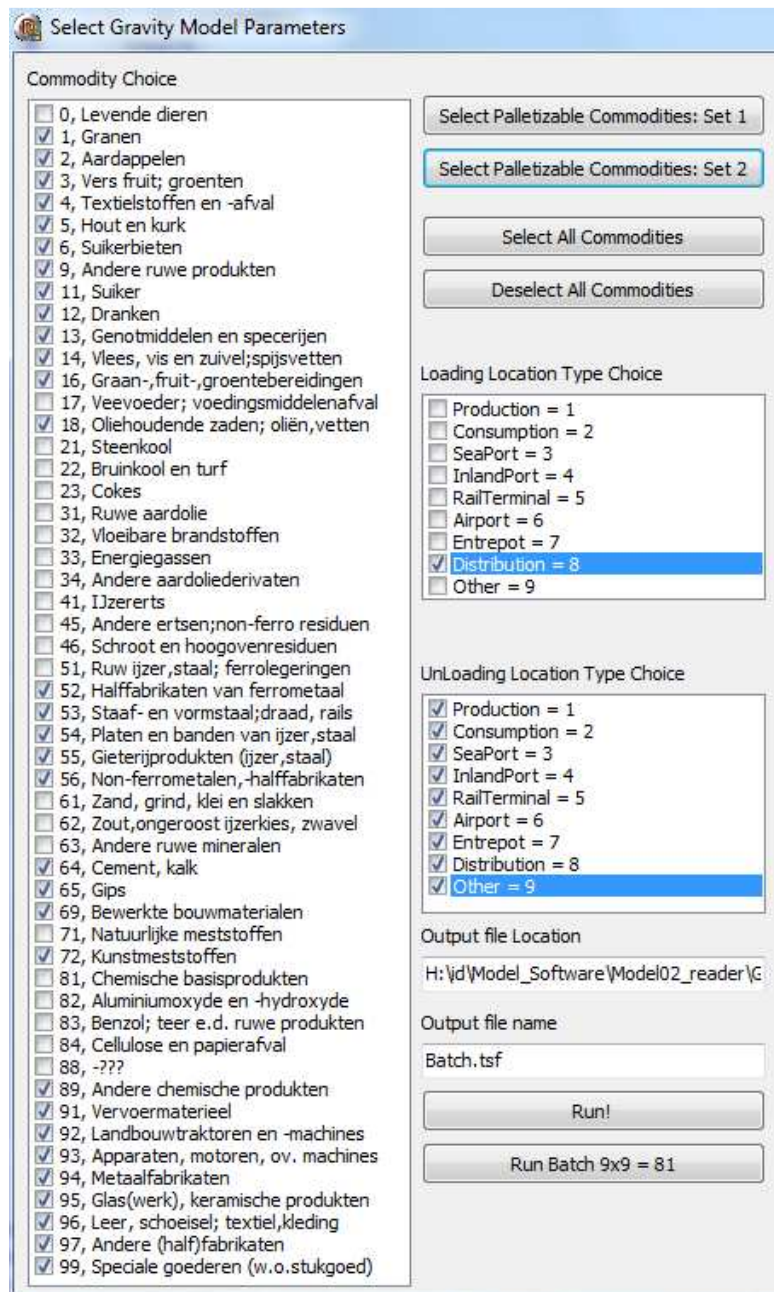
Select Gravity Model Parameters

Commodity Choice

0, Levende dieren
1, Granen
2, Aardappelen
3, Vers fruit; groenten
4, Textielstoffen en -afval
5, Hout en kurk
6, Suikerbieten
9, Andere ruwe produkten
11, Suiker
12, Dranken
13, Genotmiddelen en specerijen
14, Vlees, vis en zuivel;spijsvetten
16, Graan-,fruit-,groentebereidingen
17, Veevoeder; voedingsmiddelenafval
18, Oliehoudende zaden; oliën,vetten
21, Steenkool
22, Bruinkool en turf
23, Cokes
31, Ruwe aardolie
32, Vloeibare brandstoffen
33, Energiegassen
34, Andere aardoliederivaten
41, IJzererts
45, Andere ertsen;non-ferro residuen
46, Schroot en hoogovenresiduen
51, Ruw ijzer,staal; ferrolegeringen
52, Halffabrikaten van ferrometaal
53, Staaf- en vormstaal;draad, rails
54, Platen en banden van ijzer,staal
55, Gieterijprodukten (ijzer,staal)
56, Non-ferrometalen,-halffabrikaten
61, Zand, grind, klei en slakken
62, Zout,ongeroost ijzerkies, zwavel
63, Andere ruwe mineralen
64, Cement, kalk
65, Gips
69, Bewerkte bouwmaterialen
71, Natuurlijke meststoffen
72, Kunstmeststoffen
81, Chemische basisprodukten
82, Aluminiumoxyde en -hydroxyde
83, Benzol; teer e.d. ruwe produkten
84, Cellulose en papierafval
88, -???
89, Andere chemische produkten
91, Vervoermaterieel
92, Landbouwtraktoren en -machines
93, Apparaten, motoren, ov. machines
94, Metaalfabrikaten
95, Glas(werk), keramische produkten
96, Leer, schoeisel; textiel,kleding
97, Andere (half)fabrikaten
99, Speciale goederen (w.o.stukgoed)

Select Palletizable Commodities: Set 1

Select Palletizable Commodities: Set 2

Select All Commodities

Deselect All Commodities

Loading Location Type Choice

Production = 1
Consumption = 2
SeaPort = 3
InlandPort = 4
RailTerminal = 5
Airport = 6
Entrepot = 7
Distribution = 8
Other = 9

UnLoading Location Type Choice

Production = 1
Consumption = 2
SeaPort = 3
InlandPort = 4
RailTerminal = 5
Airport = 6
Entrepot = 7
Distribution = 8
Other = 9

Output file Location

H:\jd\Model_Software\Model02_reader\G

Output file name

Batch.tsf

Run!

Run Batch 9x9 = 81